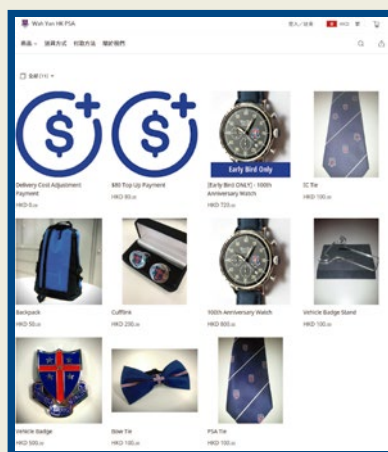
Wah Yan HK PSA

登入 / 註冊

HKD

商品 付款方式 取貨方法 聯絡我們

全部 (11)

Delivery Cost Adjustment Payment

HKD 0.00

$80 Top Up Payment

HKD 80.00

Early Bird Only

[Early Bird ONLY] - 100th Anniversary Watch

HKD 720.00

SC Tie

HKD 100.00

Backpack

HKD 50.00

Cufflink

HKD 200.00

100th Anniversary Watch

HKD 800.00

Vehicle Badge Stand

HKD 100.00

Vehicle Badge

HKD 500.00

Bow Tie

HKD 100.00

PSA Tie

HKD 100.00